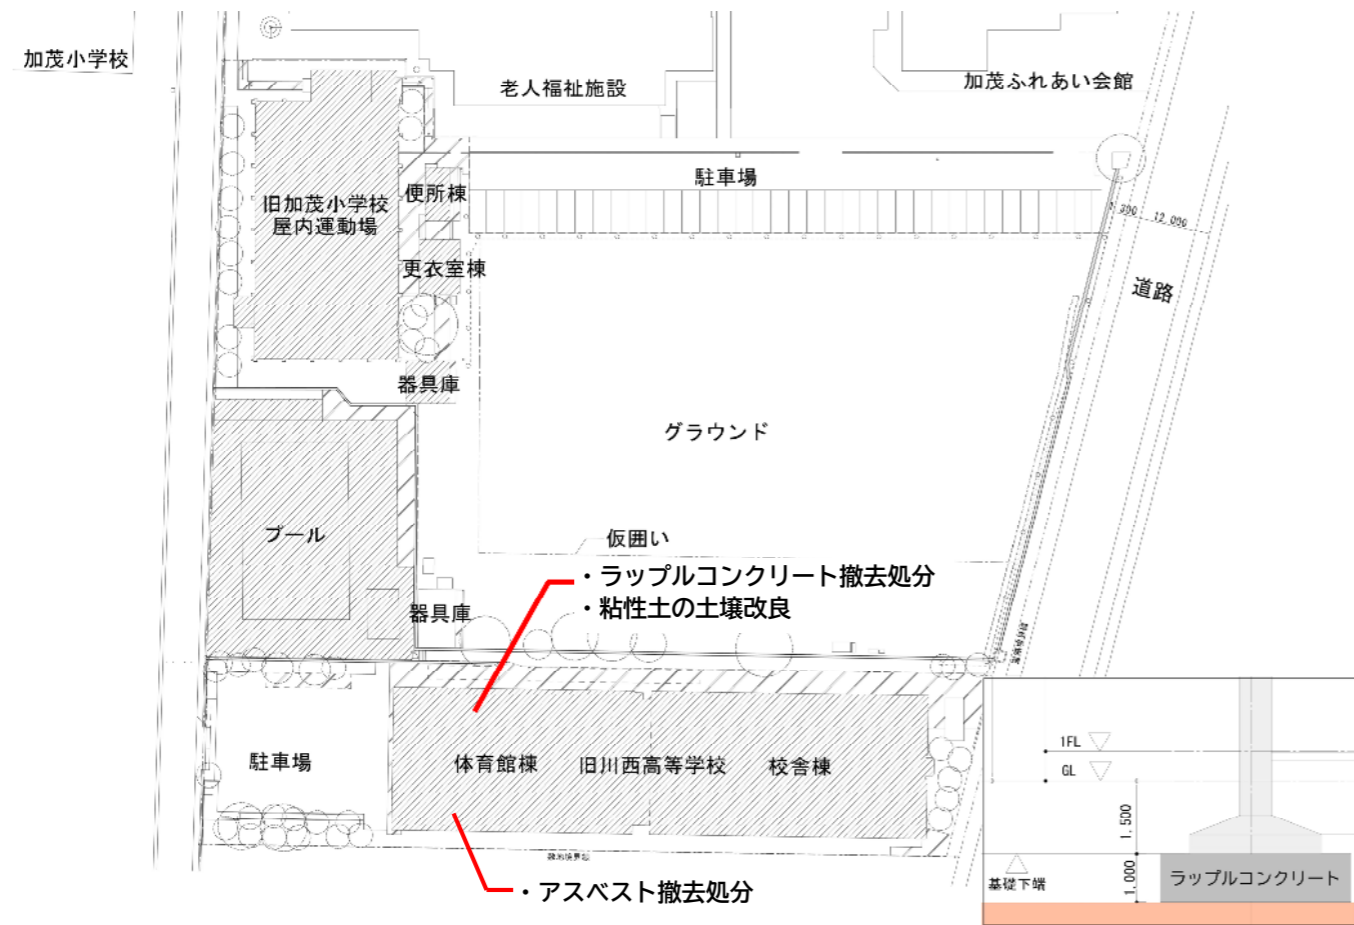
加茂小学校

老人福祉施設

加茂ふれあい会館

駐車場

旧加茂小学校
屋内運動場

便所棟

更衣室棟

道路

器具庫

グラウンド

プール

仮囲い

・ラップルコンクリート撤去処分
・粘性土の土壌改良

器具庫

駐車場

体育館棟

旧川西高等学校

校舎棟

・アスベスト撤去処分

1FL

GL

1,500

基礎下端

1,000

ラップルコンクリート